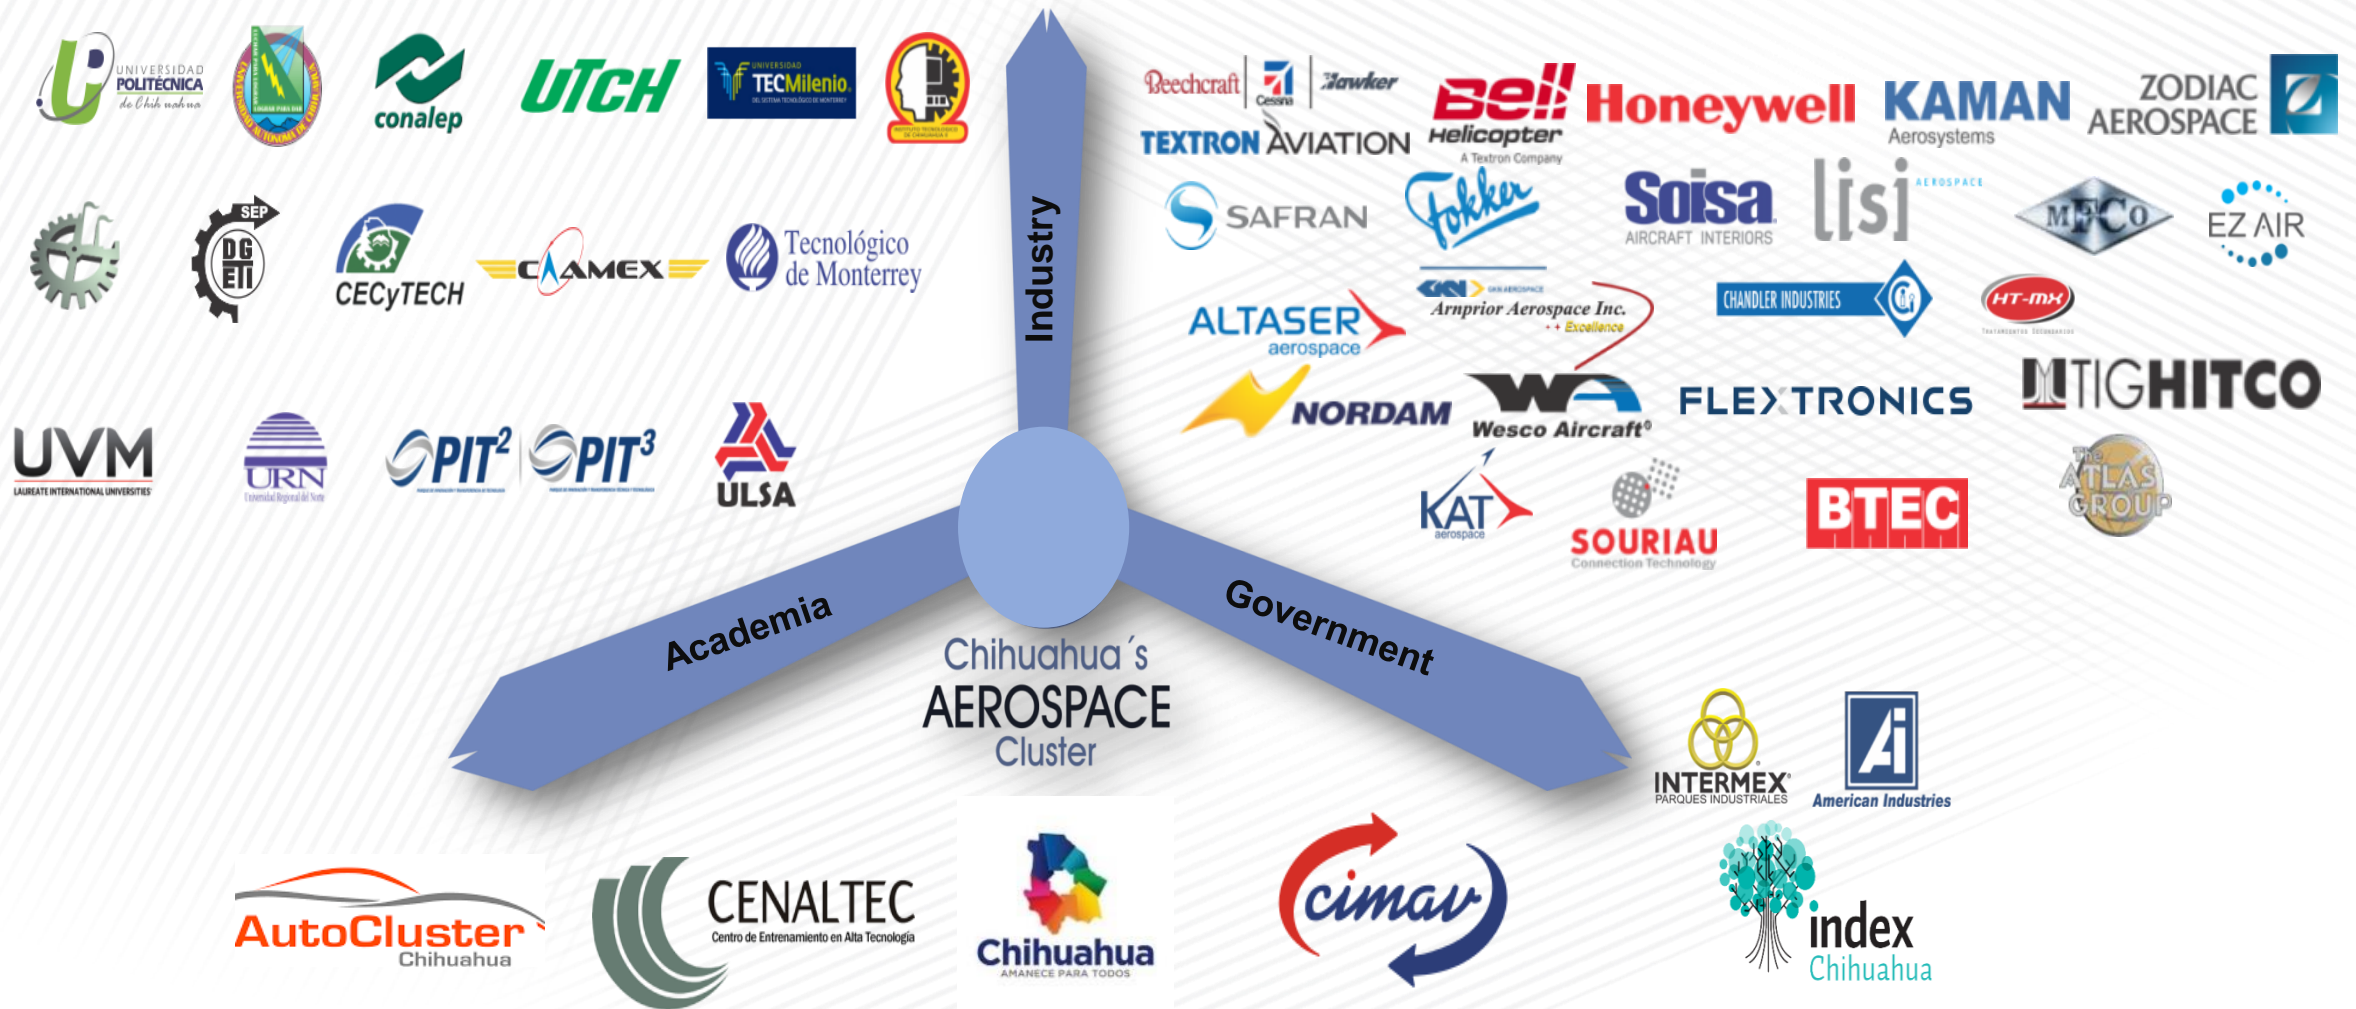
UNIVERSIDAD POLITÉCNICA de Chihuahua

conalep

UTCH

UNIVERSIDAD TECMilenio

SEP DGETI

CECyTECH

CAAMEX

Tecnológico de Monterrey

UVM LAUREATE INTERNATIONAL UNIVERSITIES

URN

PIT² PIT³

ULSA

Industry

Academia

Government

Chihuahua´s AEROSPACE Cluster

Beechcraft Cessna Hawker

TEXTRON AVIATION

Bell Helicopter A Textron Company

Honeywell

KAMAN Aerosystems

ZODIAC AEROSPACE

SAFRAN

Fokker

Soisa AIRCRAFT INTERIORS

lisi AEROSPACE

MFCO

EZ AIR

ALTASER aerospace

GKN AEROSPACE Arnprior Aerospace Inc. Excellence

CHANDLER INDUSTRIES

HT-MX

NORDAM

Wesco Aircraft

FLEXTRONICS

TIGHITCO

KAT aerospace

SOURIAU Connection Technology

BTEC

The ATLAS GROUP

INTERMEX PARQUES INDUSTRIALES

American Industries

AutoCluster Chihuahua

CENALTEC Centro de Entrenamiento en Alta Tecnología

Chihuahua AMANECE PARA TODOS

cimav

index Chihuahua